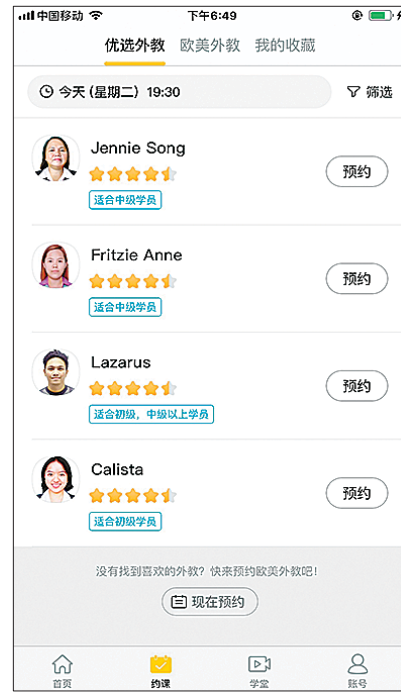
中国移动 下午6:49

优选外教 欧美外教 我的收藏

今天 (星期二) 19:30 筛选

Jennie Song
适合中级学员
预约

Fritzie Anne
适合中级学员
预约

Lazarus
适合初级，中级以上学员
预约

Calista
适合初级学员
预约

没有找到喜欢的外教？快来预约欧美外教吧！
现在预约

首页 约课 学堂 账号